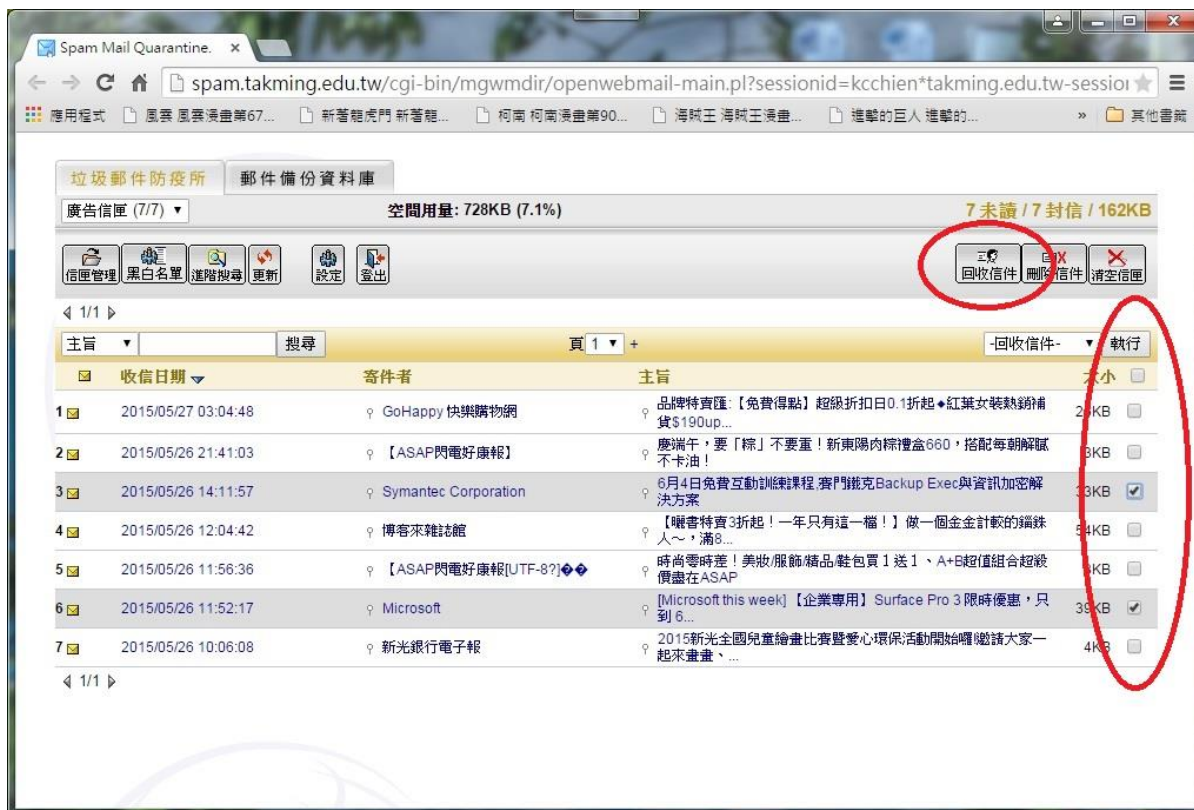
Spam Mail Quarantine. ×

spam.takming.edu.tw/cgi-bin/mgwmdir/openwebmail-main.pl?sessionid=kcchien*takming.edu.tw-sessio

應用程式 風雲 風雲漫畫第67... 新著龍虎門 新著龍... 柯南 柯南漫畫第90... 海賊王 海賊王漫畫... 進擊的巨人 進擊的... » 其他書籤

垃圾郵件防疫所 郵件備份資料庫

廣告信匣 (7/7) ▾ 空間用量: 728KB (7.1%) 7 未讀 / 7 封信 / 162KB

信匣管理 黑白名單 進階搜尋 更新 設定 登出 回收信件 刪除信件 清空信匣

◀ 1/1 ▶

主旨 ▾ 搜尋 頁 1 ▾ + -回收信件- ▾ 執行

| | 收信日期 | 寄件者 | 主旨 | 大小 |
|---|---|---|---|---|
| 1 | 2015/05/27 03:04:48 | GoHappy 快樂購物網 | 品牌特賣匯:【免費得點】超級折扣日0.1折起◆紅葉女裝熱銷補貨$190up... | 2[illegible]KB |
| 2 | 2015/05/26 21:41:03 | 【ASAP閃電好康報】 | 慶端午，要「粽」不要重！新東陽肉粽禮盒660，搭配每朝解膩不卡油！ | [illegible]KB |
| 3 | 2015/05/26 14:11:57 | Symantec Corporation | 6月4日免費互動訓練課程,賽門鐵克Backup Exec與資訊加密解決方案 | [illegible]3KB |
| 4 | 2015/05/26 12:04:42 | 博客來雜誌館 | 【暢書特賣3折起！一年只有這一檔！】做一個金金計較的鐵錶人～，滿8... | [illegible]4KB |
| 5 | 2015/05/26 11:56:36 | 【ASAP閃電好康報[UTF-8?]�� | 時尚零時差！美妝/服飾/精品/鞋包買１送１、A+B超值組合超殺價盡在ASAP | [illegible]KB |
| 6 | 2015/05/26 11:52:17 | Microsoft | [Microsoft this week]【企業專用】Surface Pro 3 限時優惠，只到 6... | 39KB |
| 7 | 2015/05/26 10:06:08 | 新光銀行電子報 | 2015新光全國兒童繪畫比賽暨愛心環保活動開始囉!邀請大家一起來畫畫、... | 4KB |

◀ 1/1 ▶